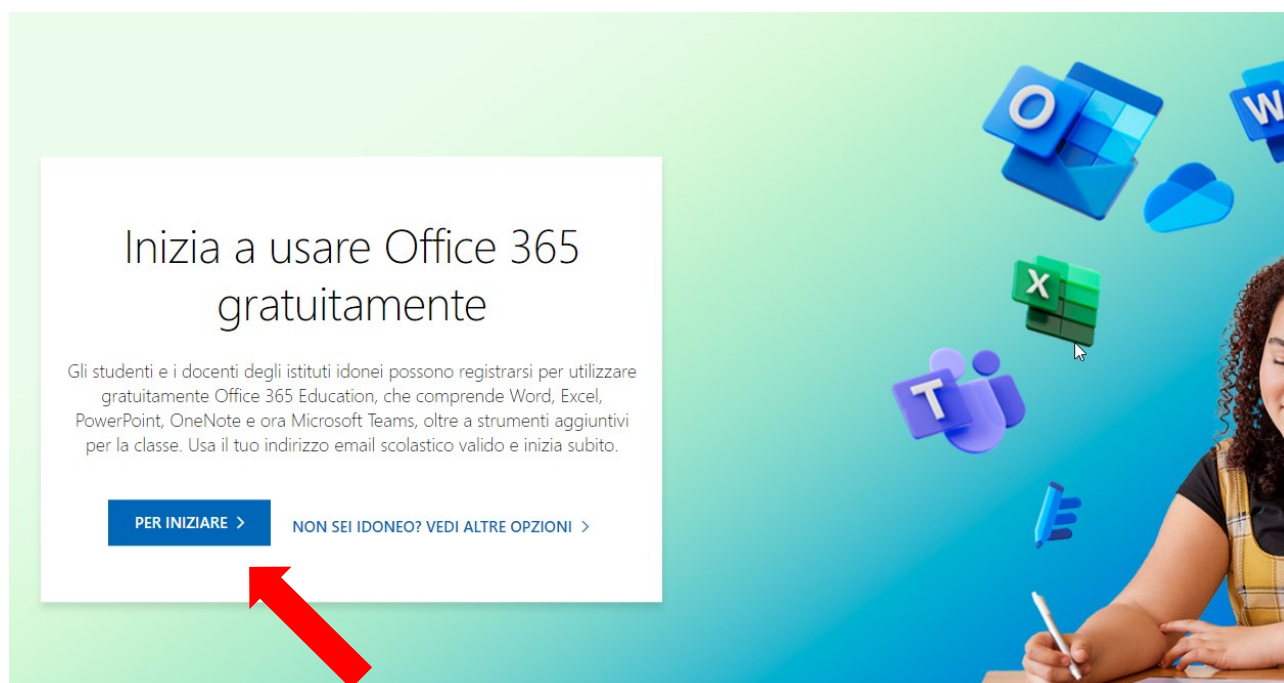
Inizia a usare Office 365 gratuitamente

Gli studenti e i docenti degli istituti idonei possono registrarsi per utilizzare gratuitamente Office 365 Education, che comprende Word, Excel, PowerPoint, OneNote e ora Microsoft Teams, oltre a strumenti aggiuntivi per la classe. Usa il tuo indirizzo email scolastico valido e inizia subito.

PER INIZIARE >

NON SEI IDONEO? VEDI ALTRE OPZIONI >

O

W

X

T